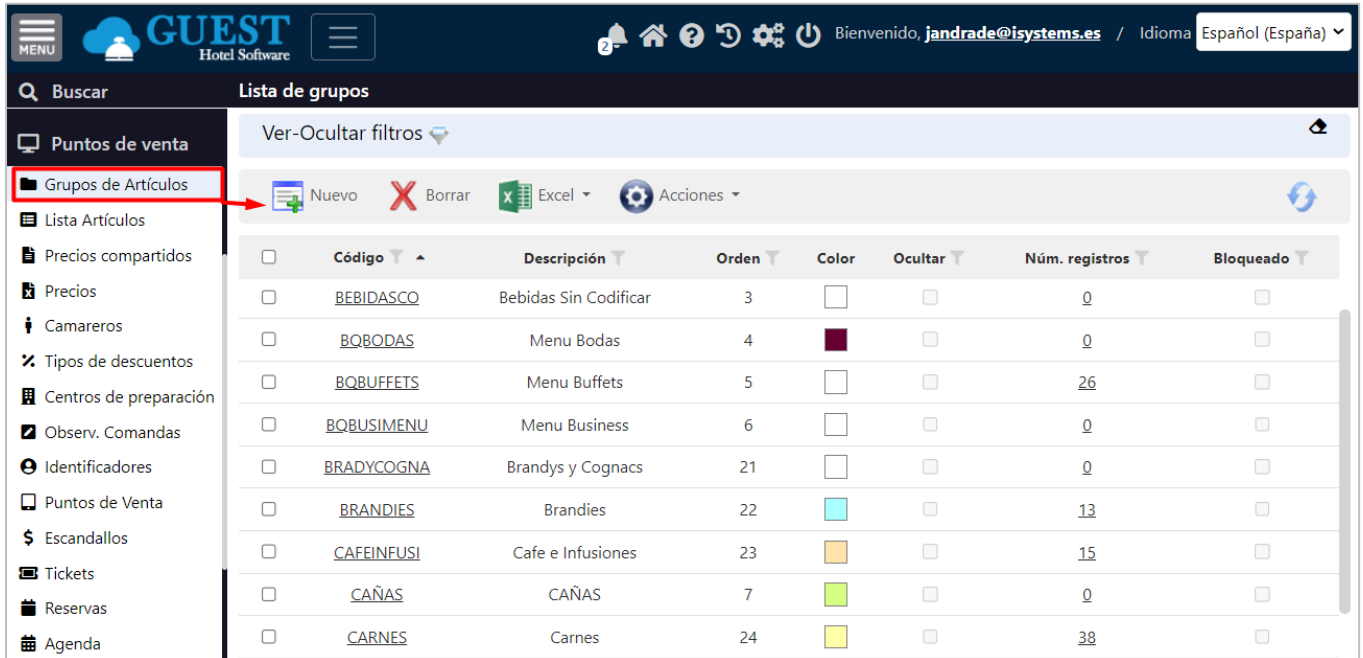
MENU GUEST Hotel Software

2 Bienvenido, jandrade@isystems.es / Idioma Español (España)

Buscar

Lista de grupos

Puntos de venta

Grupos de Artículos
Lista Artículos
Precios compartidos
Precios
Camareros
Tipos de descuentos
Centros de preparación
Observ. Comandas
Identificadores
Puntos de Venta
Escandallos
Tickets
Reservas
Agenda

Ver-Ocultar filtros

Nuevo Borrar Excel Acciones

| | Código | Descripción | Orden | Color | Ocultar | Núm. registros | Bloqueado |
|---|---|---|---|---|---|---|---|
| | BEBIDASCO | Bebidas Sin Codificar | 3 | | | 0 | |
| | BQBODAS | Menu Bodas | 4 | | | 0 | |
| | BQBUFFETS | Menu Buffets | 5 | | | 26 | |
| | BQBUSIMENU | Menu Business | 6 | | | 0 | |
| | BRADYCOGNA | Brandys y Cognacs | 21 | | | 0 | |
| | BRANDIES | Brandies | 22 | | | 13 | |
| | CAFEINFUSI | Cafe e Infusiones | 23 | | | 15 | |
| | CAÑAS | CAÑAS | 7 | | | 0 | |
| | CARNES | Carnes | 24 | | | 38 | |